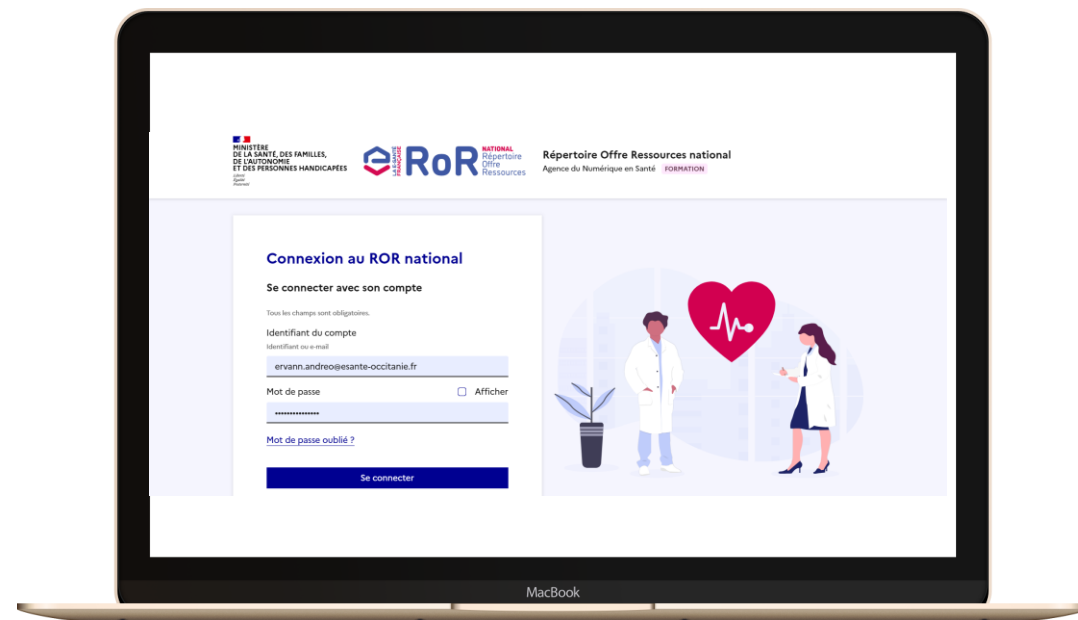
MINISTÈRE
DE LA SANTÉ, DES FAMILLES,
DE L'AUTONOMIE
ET DES PERSONNES HANDICAPÉES
Liberté
Égalité
Fraternité

LA SANTÉ FRANÇAISE RoR NATIONAL Répertoire Offre Ressources

Répertoire Offre Ressources national
Agence du Numérique en Santé FORMATION

Connexion au ROR national

Se connecter avec son compte

Tous les champs sont obligatoires.

Identifiant du compte
Identifiant ou e-mail

ervann.andreo@esante-occitanie.fr

Mot de passe Afficher

•••••••••••••••

Mot de passe oublié ?

Se connecter

MacBook